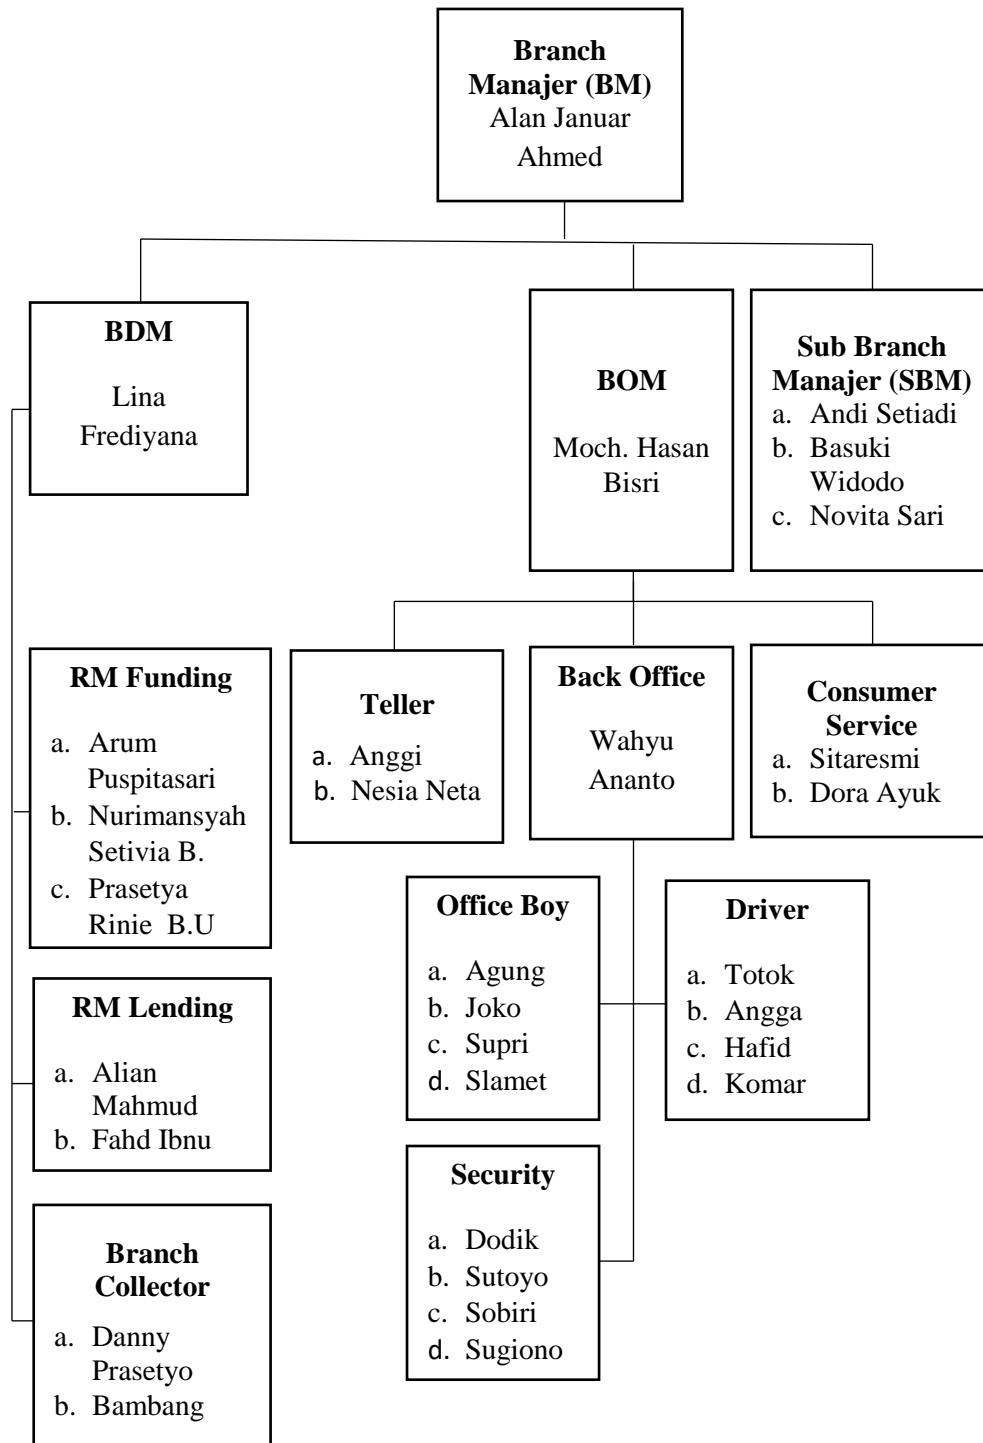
**Branch Manajer (BM)**
Alan Januar Ahmed

**BDM**
Lina Frediyana

**BOM**
Moch. Hasan Bisri

**Sub Branch Manajer (SBM)**
a. Andi Setiadi
b. Basuki Widodo
c. Novita Sari

**RM Funding**
a. Arum Puspitasari
b. Nurimansyah Setivia B.
c. Prasetya Rinie B.U

**Teller**
a. Anggi
b. Nesia Neta

**Back Office**
Wahyu Ananto

**Consumer Service**
a. Sitaresmi
b. Dora Ayuk

**Office Boy**
a. Agung
b. Joko
c. Supri
d. Slamet

**Driver**
a. Totok
b. Angga
c. Hafid
d. Komar

**RM Lending**
a. Alian Mahmud
b. Fahd Ibnu

**Security**
a. Dodik
b. Sutoyo
c. Sobiri
d. Sugiono

**Branch Collector**
a. Danny Prasetyo
b. Bambang